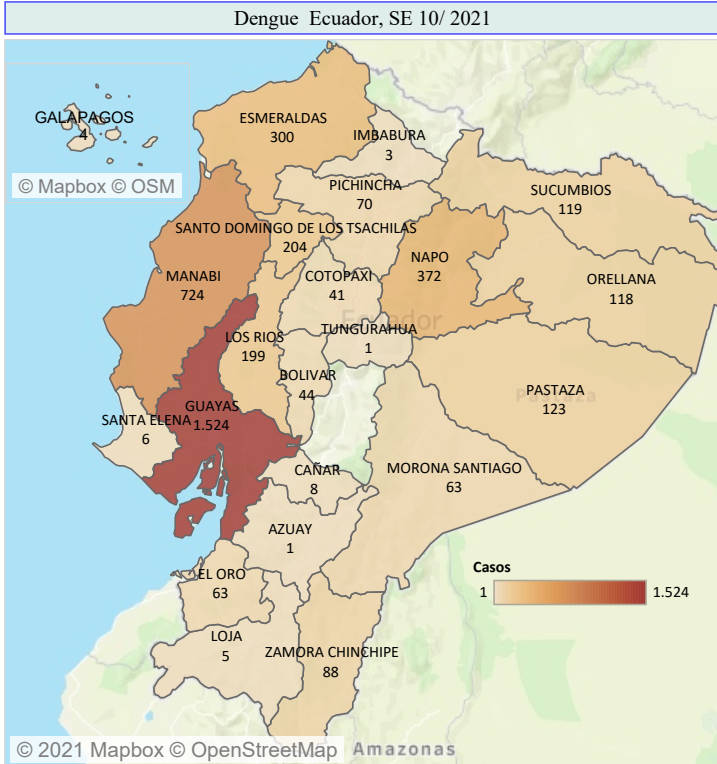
Dengue Ecuador, SE 10/ 2021

GALAPAGOS
4

© Mapbox © OSM

ESMERALDAS
300

IMBABURA
3

PICHINCHA
70

SUCUMBIOS
119

SANTO DOMINGO DE LOS TSACHILAS
204

NAPO
372

MANABI
724

COTOPAXI
41

ORELLANA
118

Ecuador

TUNGURAHUA
1

LOS RIOS
199

BOLIVAR
44

PASTAZA
123

SANTA ELENA
6

GUAYAS
1.524

CAÑAR
8

MORONA SANTIAGO
63

AZUAY
1

Casos
1
1.524

EL ORO
63

LOJA
5

ZAMORA CHINCHIPE
88

© 2021 Mapbox © OpenStreetMap

Amazonas